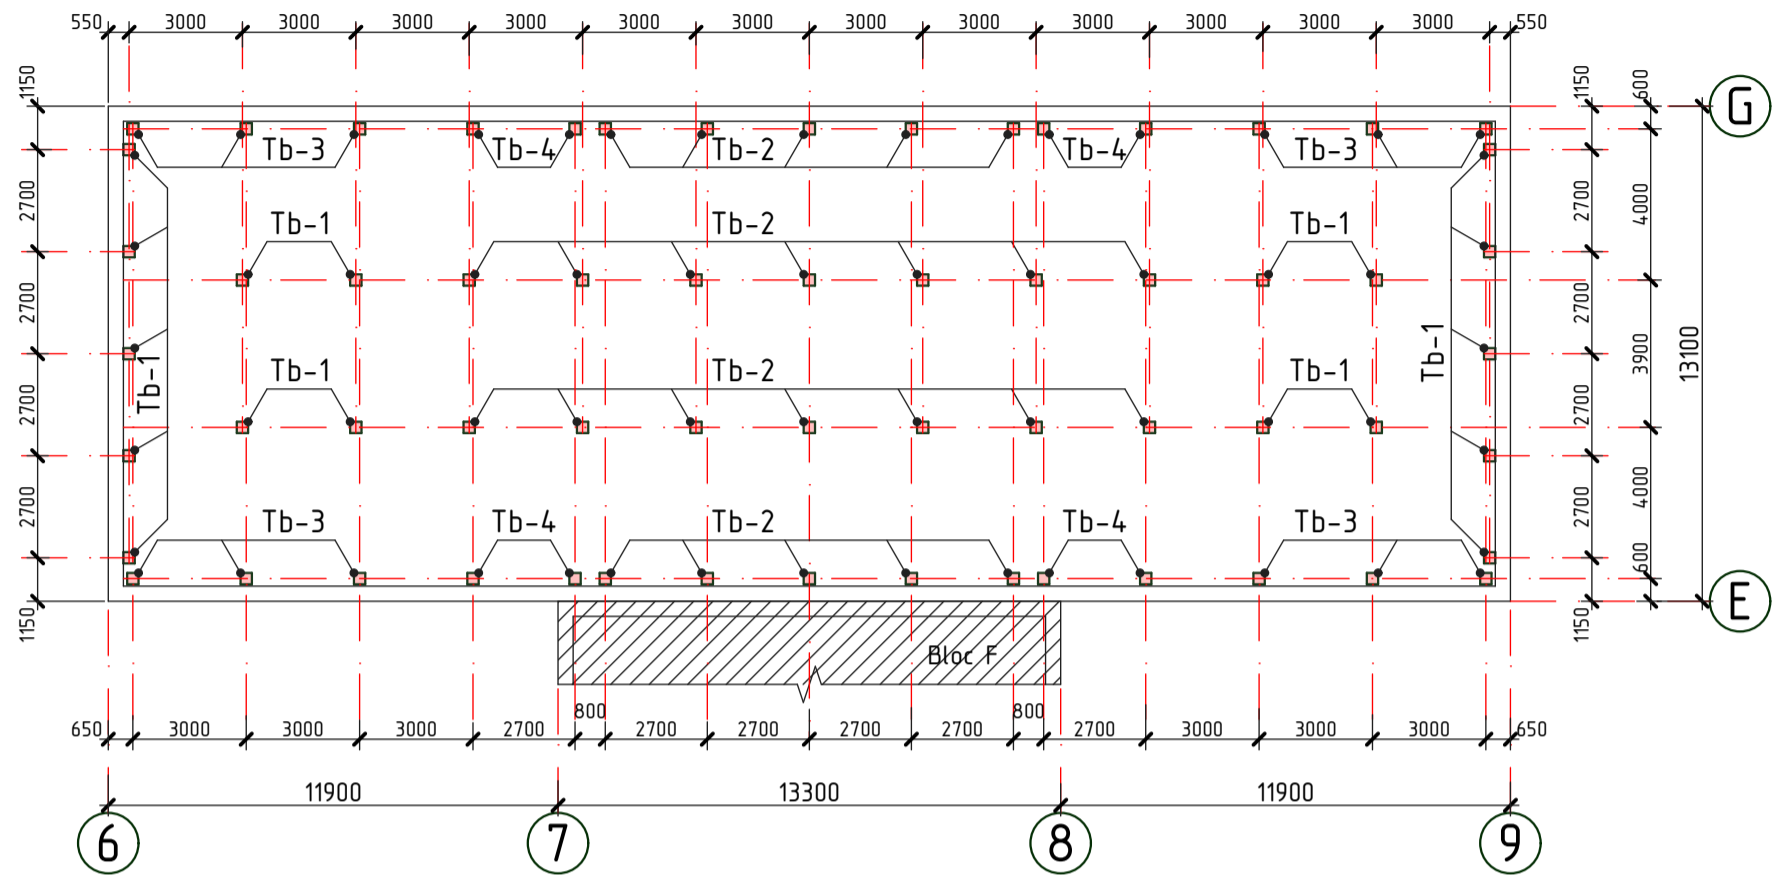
550 3000 3000 3000 3000 3000 3000 3000 3000 3000 3000 3000 3000 550

1150 2700 2700 2700 2700 1150

Tb-3 Tb-4 Tb-2 Tb-4 Tb-3

Tb-1 Tb-2 Tb-1

Tb-1 Tb-1 Tb-2 Tb-1 Tb-1

Tb-3 Tb-4 Tb-2 Tb-4 Tb-3

1150 2700 2700 2700 2700 1150

600 4000 3900 4000 600

13100

G

E

Bloc F

800 800

650 3000 3000 3000 2700 2700 2700 2700 2700 2700 3000 3000 3000 650

11900 13300 11900

6 7 8 9